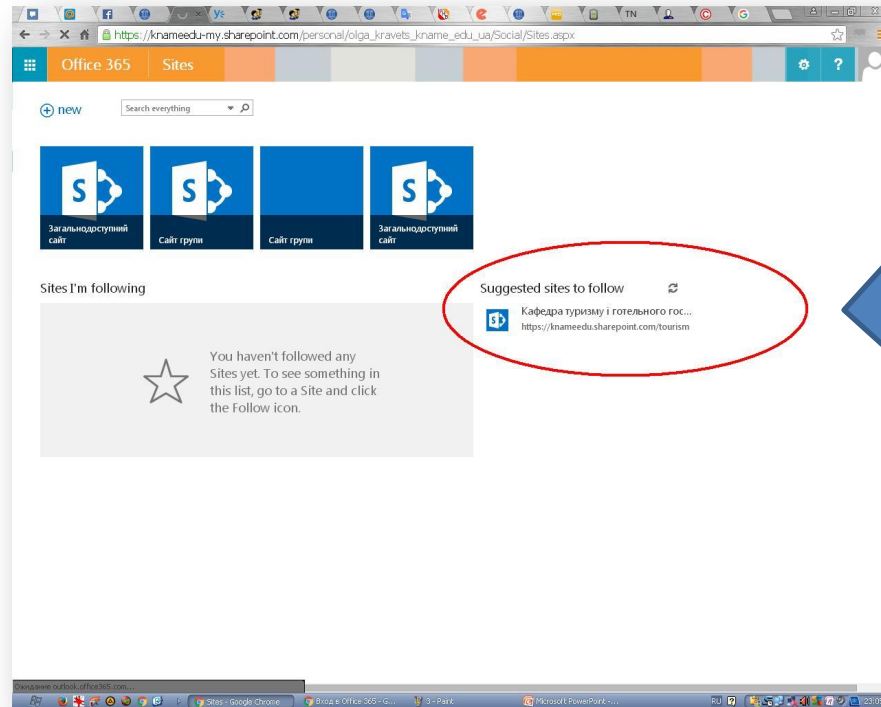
TN

https://knameedu-my.sharepoint.com/personal/olga_kravets_kname_edu_ua/Social/Sites.aspx

Office 365 Sites

new

Search everything

Загальнодоступний сайт

Сайт групи

Сайт групи

Загальнодоступний сайт

Sites I'm following

You haven't followed any Sites yet. To see something in this list, go to a Site and click the Follow icon.

Suggested sites to follow

Кафедра туризму і готельного гос...
https://knameedu.sharepoint.com/tourism

Ожидание outlook.office365.com...

Sites - Google Chrome

Вход в Office 365 - G...

3 - Paint

Microsoft PowerPoint -...

RU

23:0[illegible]